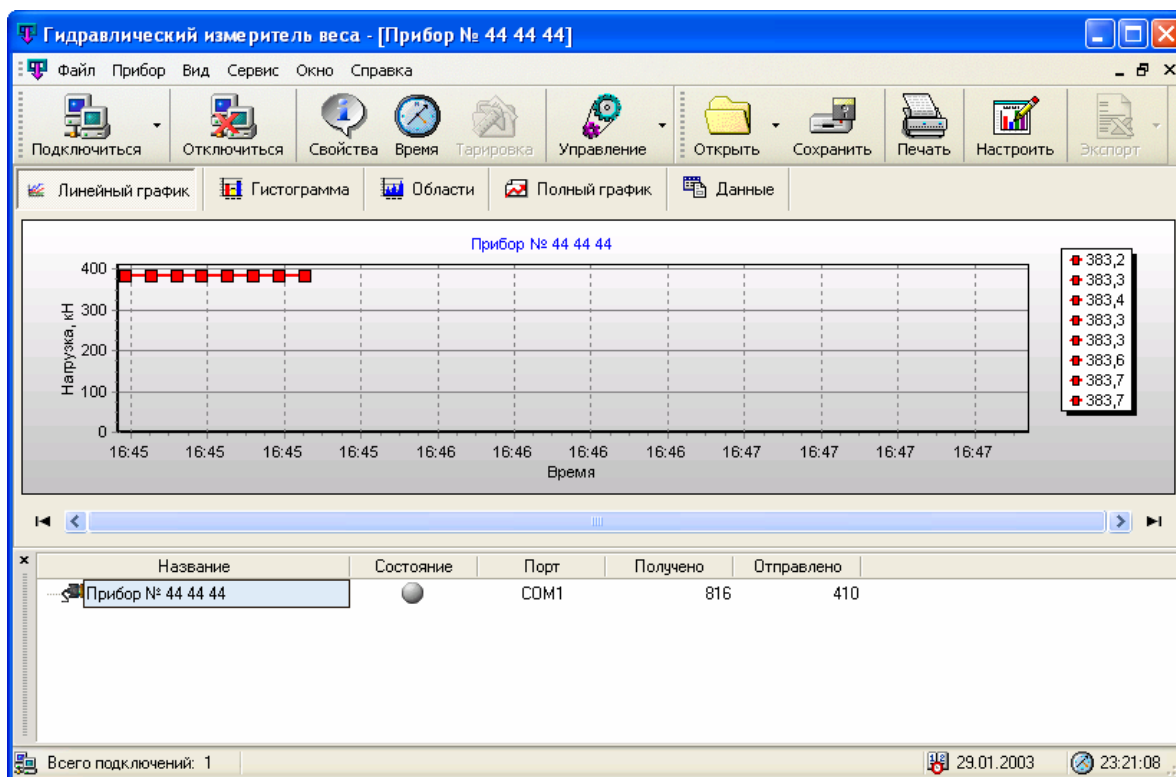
Гидравлический измеритель веса - [Прибор № 44 44 44]

Файл Прибор Вид Сервис Окно Справка

Подключиться Отключиться Свойства Время Тарировка Управление Открыть Сохранить Печать Настроить Экспорт

Линейный график Гистограмма Области Полный график Данные

Прибор № 44 44 44

400
300
200
100
0

Нагрузка, кН

16:45 16:45 16:45 16:45 16:46 16:46 16:46 16:46 16:47 16:47 16:47 16:47

Время

383,2
383,3
383,4
383,3
383,3
383,6
383,7
383,7

| Название | Состояние | Порт | Получено | Отправлено |
|---|---|---|---|---|
| Прибор № 44 44 44 | | COM1 | 816 | 410 |

Всего подключений: 1 29.01.2003 23:21:08